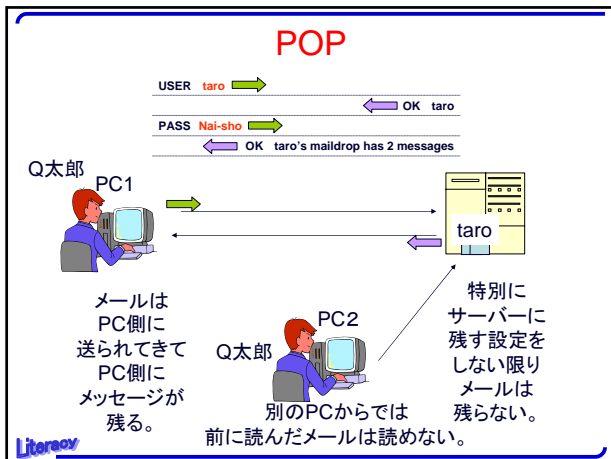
POP

USER taro

OK taro

PASS Nai-sho

OK taro's maildrop has 2 messages

Q太郎
PC1

taro

メールは
PC側に
送られてきて
PC側に
メッセージが
残る。

PC2
Q太郎

特別に
サーバーに
残す設定を
しない限り
メールは
残らない。

別のPCからでは
前に読んだメールは読めない。

Literacy